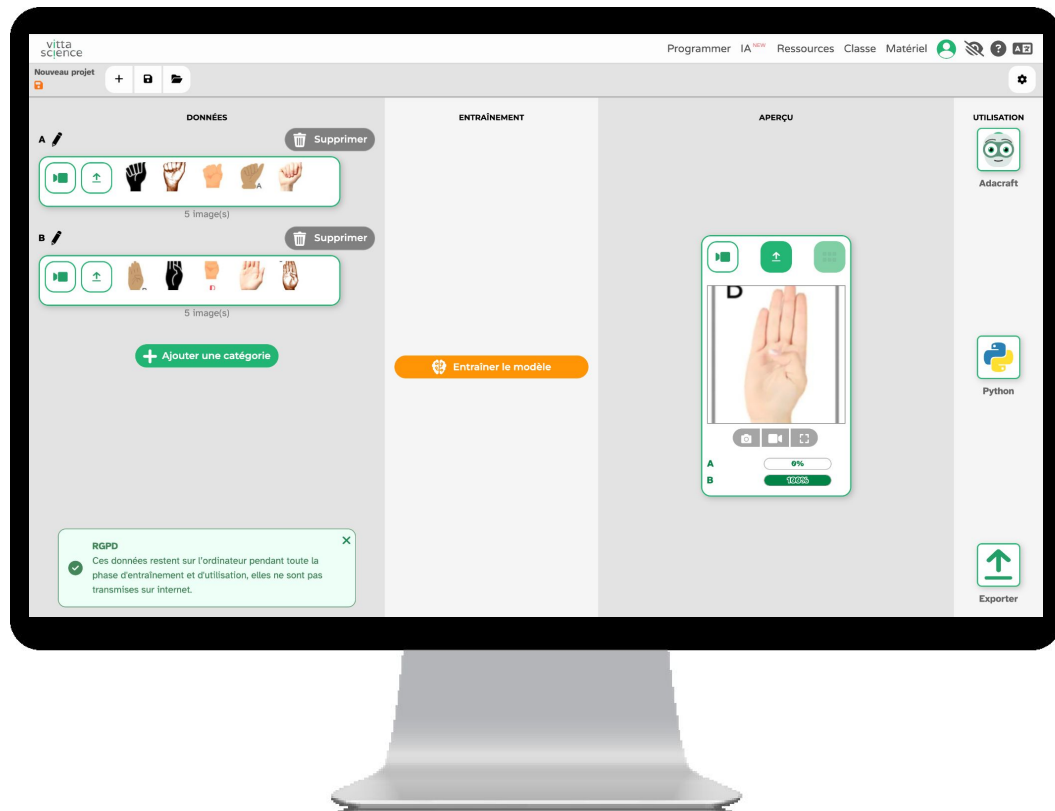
vitta science

Programmer IA NEW Ressources Classe Matériel

Nouveau projet

DONNÉES

A

Supprimer

5 image(s)

B

Supprimer

5 image(s)

Ajouter une catégorie

RGPD

Ces données restent sur l'ordinateur pendant toute la phase d'entraînement et d'utilisation, elles ne sont pas transmises sur internet.

ENTRAÎNEMENT

Entrainer le modèle

APERÇU

D

A 0%

B 100%

UTILISATION

Adacraft

Python

Exporter